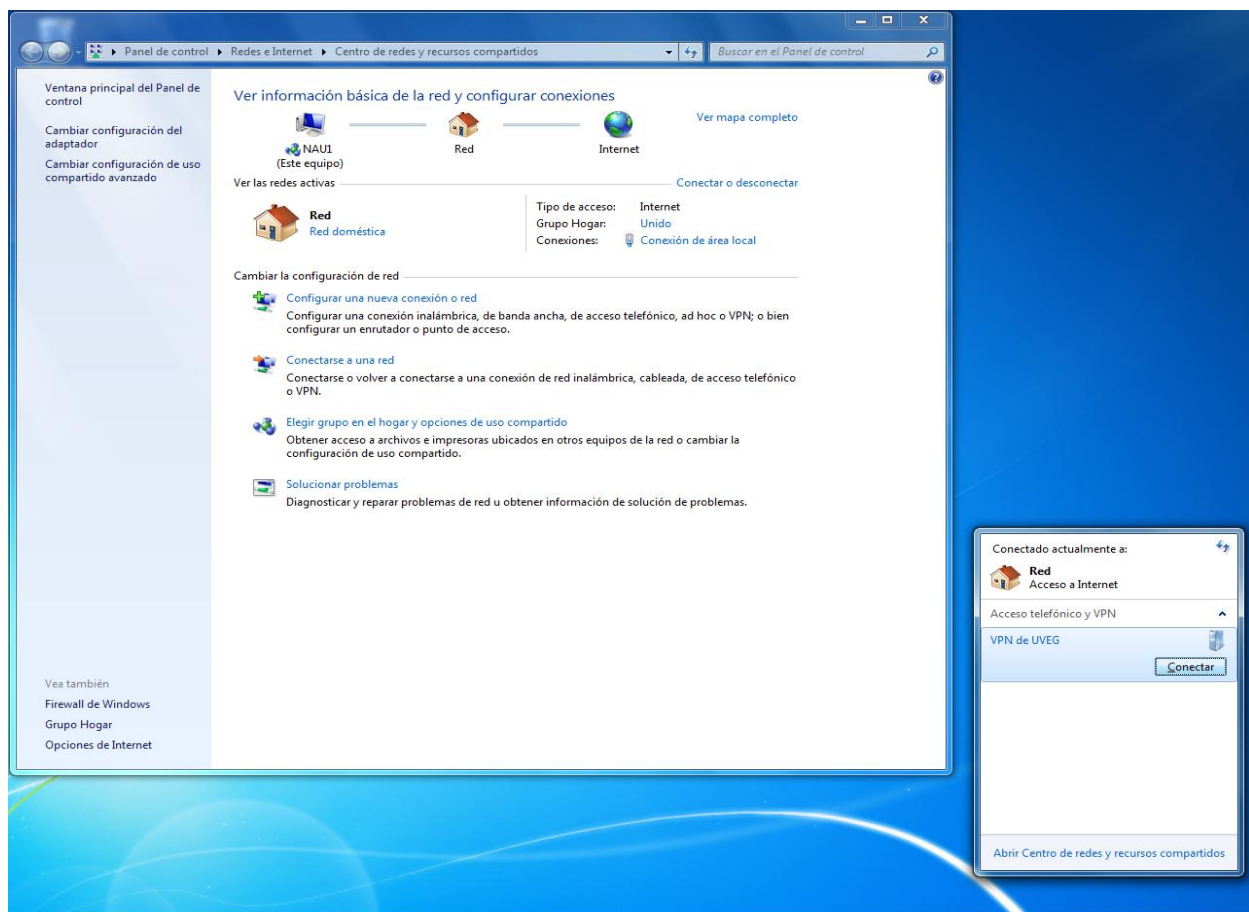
Panel de control ▸ Redes e Internet ▸ Centro de redes y recursos compartidos

Buscar en el Panel de control

Ventana principal del Panel de control

Cambiar configuración del adaptador

Cambiar configuración de uso compartido avanzado

Ver información básica de la red y configurar conexiones

Ver mapa completo

NAU1
(Este equipo)

Red

Internet

Ver las redes activas

Conectar o desconectar

Red
Red doméstica

| | |
|---|---|
| Tipo de acceso: | Internet |
| Grupo Hogar: | Unido |
| Conexiones: | Conexión de área local |

Cambiar la configuración de red

Configurar una nueva conexión o red
Configurar una conexión inalámbrica, de banda ancha, de acceso telefónico, ad hoc o VPN; o bien configurar un enrutador o punto de acceso.

Conectarse a una red
Conectarse o volver a conectarse a una conexión de red inalámbrica, cableada, de acceso telefónico o VPN.

Elegir grupo en el hogar y opciones de uso compartido
Obtener acceso a archivos e impresoras ubicados en otros equipos de la red o cambiar la configuración de uso compartido.

Solucionar problemas
Diagnosticar y reparar problemas de red u obtener información de solución de problemas.

Vea también
Firewall de Windows
Grupo Hogar
Opciones de Internet

Conectado actualmente a:

Red
Acceso a Internet

Acceso telefónico y VPN

VPN de UVEG

Conectar

Abrir Centro de redes y recursos compartidos